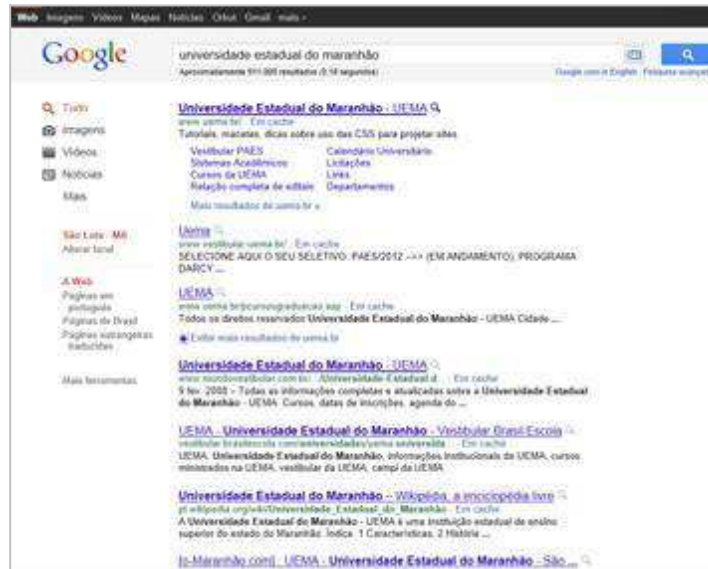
Web Imagens Vídeos Mapas Notícias Orkut Gmail mais

Google

universidade estadual do maranhão

Aproximadamente 511.000 resultados (0,18 segundos)

Google.com in English Pesquisa avançada

Tudo
Imagens
Vídeos
Notícias
Mais

São Luís - MA
Alterar local

A Web
Páginas em português
Páginas do Brasil
Páginas estrangeiras traduzidas

Mais ferramentas

Universidade Estadual do Maranhão - UEMA
www.uema.br/ - Em cache
Tutoriais, macetes, dicas sobre uso das CSS para projetar sites.
Vestibular PAES
Sistemas Acadêmicos
Cursos da UEMA
Relação completa de editais
Calendário Universitário
Licitações
Links
Departamentos
Mais resultados de uema.br »

Uema
www.vestibular.uema.br/ - Em cache
SELECIONE AQUI O SEU SELETIVO. PAES/2012 --> (EM ANDAMENTO). PROGRAMA DARCY ...

UEMA
www.uema.br/cursos/graduacao.asp - Em cache
Todos os direitos reservados Universidade Estadual do Maranhão - UEMA Cidade ...

Exibir mais resultados de uema.br

Universidade Estadual do Maranhão - UEMA
www.mundovestibular.com.br/.../Universidade-Estadual-d... - Em cache
9 fev. 2008 – Todas as informações completas e atualizadas sobre a Universidade Estadual do Maranhão - UEMA. Cursos, datas de inscrições, agenda do ...

UEMA - Universidade Estadual do Maranhão - Vestibular Brasil Escola
vestibular.brasilescola.com/universidades/uema.universida... - Em cache
UEMA, Universidade Estadual do Maranhão, informações institucionais da UEMA, cursos ministrados na UEMA, vestibular da UEMA, campi da UEMA

Universidade Estadual do Maranhão - Wikipédia, a enciclopédia livre
pt.wikipedia.org/wiki/Universidade_Estadual_do_Maranhão - Em cache
A Universidade Estadual do Maranhão - UEMA é uma instituição estadual de ensino superior do estado do Maranhão. Índice. 1 Características; 2 História ...

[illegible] UEMA - Universidade Estadual do Maranhão - São ...